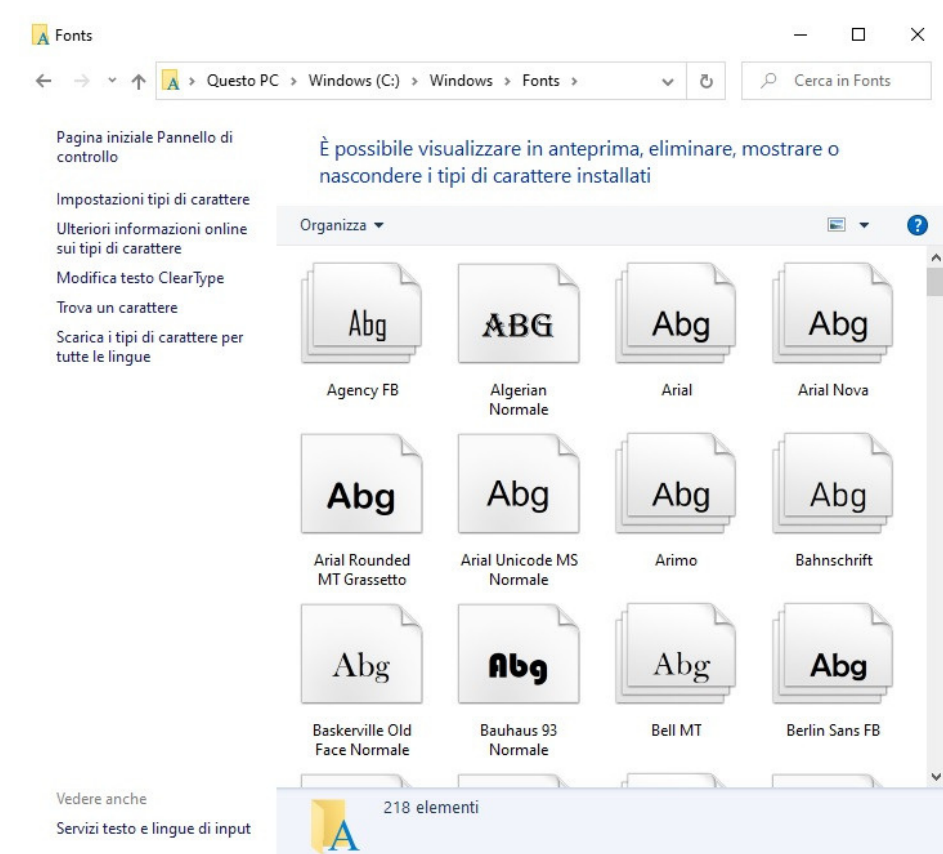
Fonts

Questo PC > Windows (C:) > Windows > Fonts >

Cerca in Fonts

Pagina iniziale Pannello di controllo

Impostazioni tipi di carattere

Ulteriori informazioni online sui tipi di carattere

Modifica testo ClearType

Trova un carattere

Scarica i tipi di carattere per tutte le lingue

È possibile visualizzare in anteprima, eliminare, mostrare o nascondere i tipi di carattere installati

Organizza ▾

Abg
Agency FB

ABG
Algerian Normale

Abg
Arial

Abg
Arial Nova

Abg
Arial Rounded MT Grassetto

Abg
Arial Unicode MS Normale

Abg
Arimo

Abg
Bahnschrift

Abg
Baskerville Old Face Normale

Abg
Bauhaus 93 Normale

Abg
Bell MT

Abg
Berlin Sans FB

Vedere anche

Servizi testo e lingue di input

218 elementi